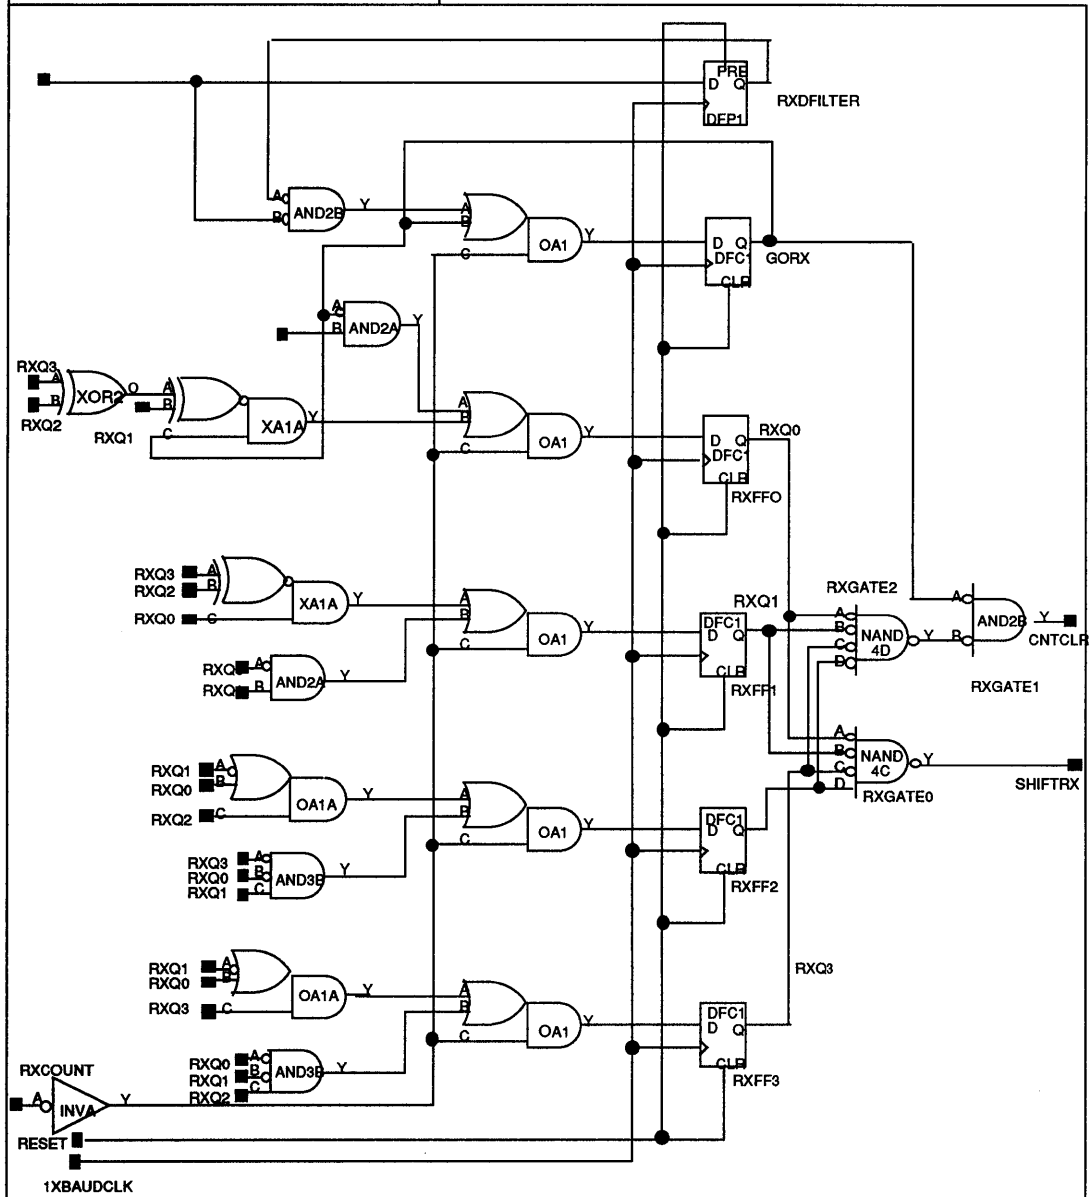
PRE
D Q
DFP1
RXDFILTER

A
B
AND2B
Y
A
B
C
OA1
Y
D Q
DFC1
CLR
GORX

A
B
AND2A
Y

RXQ3
A
B
XOR2
O
RXQ2
A
B
RXQ1
C
XA1A
Y
A
B
C
OA1
Y
D Q
DFC1
CLR
RXQ0
RXFFO

RXQ3
RXQ2
A
B
XA1A
Y
RXQ0
C
A
B
C
OA1
Y
DFC1
D Q
CLR
RXFF1
RXQ1
RXGATE2
A
B
C
D
NAND 4D
Y
A
B
AND2B
Y
CNTCLR
RXGATE1

RXQ
A
RXQ
B
AND2A
Y

RXQ1
RXQ0
A
B
OA1A
Y
RXQ2
C
A
B
C
OA1
Y
DFC1
D Q
CLR
RXFF2
A
B
C
D
NAND 4C
Y
RXGATE0
SHIFTRX

RXQ3
RXQ0
RXQ1
A
B
C
AND3B
Y

RXQ3

RXQ1
RXQ0
A
B
RXQ3
C
OA1A
Y
A
B
C
OA1
Y
DFC1
D Q
CLR
RXFF3

RXCOUNT
A
INVA
Y
RXQ0
RXQ1
RXQ2
A
B
C
AND3B
Y
RESET
1XBAUDCLK